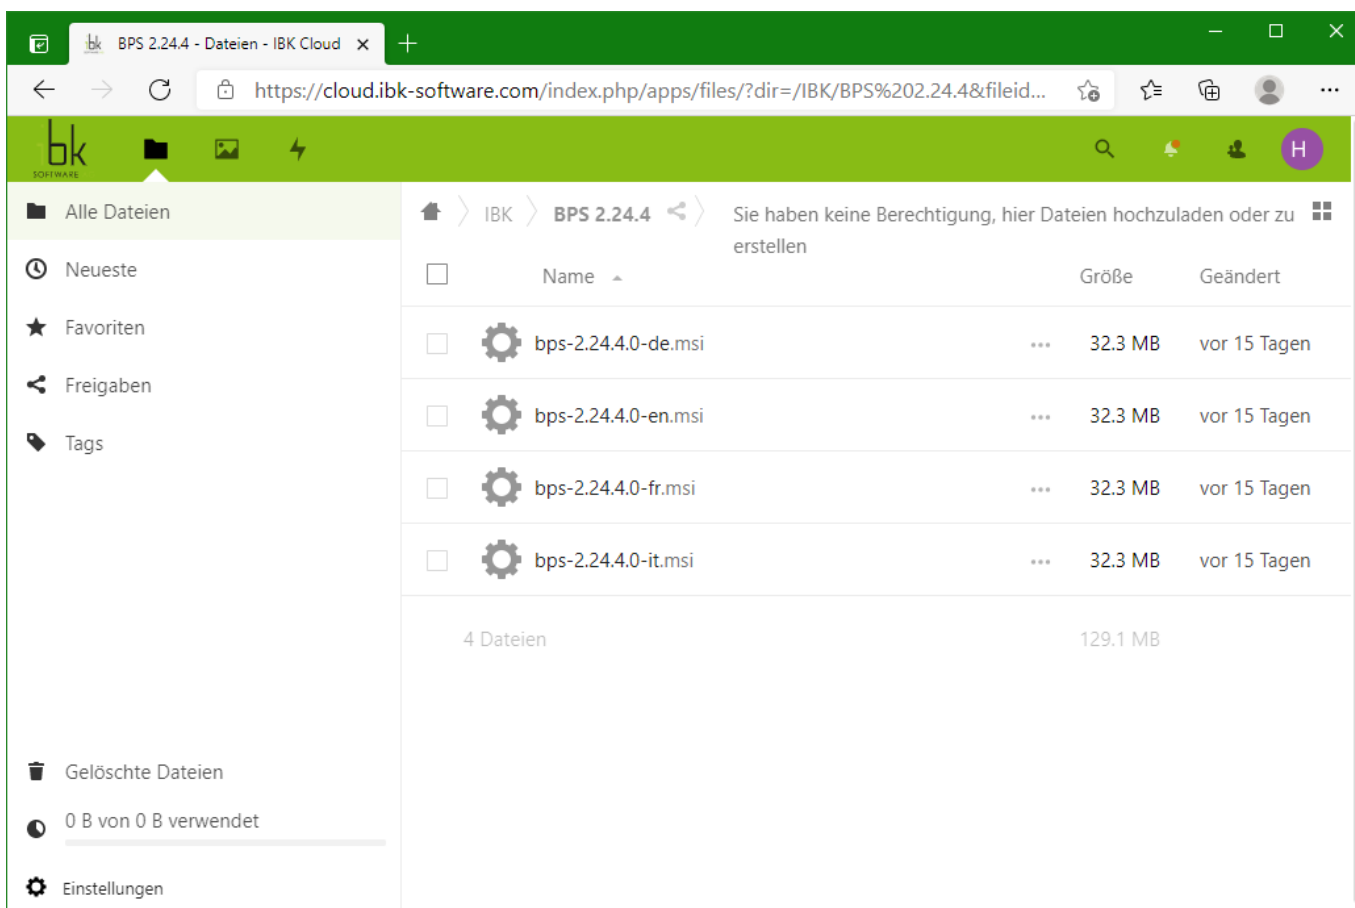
BPS 2.24.4 - Dateien - IBK Cloud

https://cloud.ibk-software.com/index.php/apps/files/?dir=/IBK/BPS%202.24.4&fileid...

ibk SOFTWARE

H

Alle Dateien

Neueste

Favoriten

Freigaben

Tags

IBK BPS 2.24.4 Sie haben keine Berechtigung, hier Dateien hochzuladen oder zu erstellen

| | Name | | Größe | Geändert |
|---|---|---|---|---|
| | bps-2.24.4.0-de.msi | ... | 32.3 MB | vor 15 Tagen |
| | bps-2.24.4.0-en.msi | ... | 32.3 MB | vor 15 Tagen |
| | bps-2.24.4.0-fr.msi | ... | 32.3 MB | vor 15 Tagen |
| | bps-2.24.4.0-it.msi | ... | 32.3 MB | vor 15 Tagen |
| | 4 Dateien | | 129.1 MB | |

Gelöschte Dateien

0 B von 0 B verwendet

Einstellungen